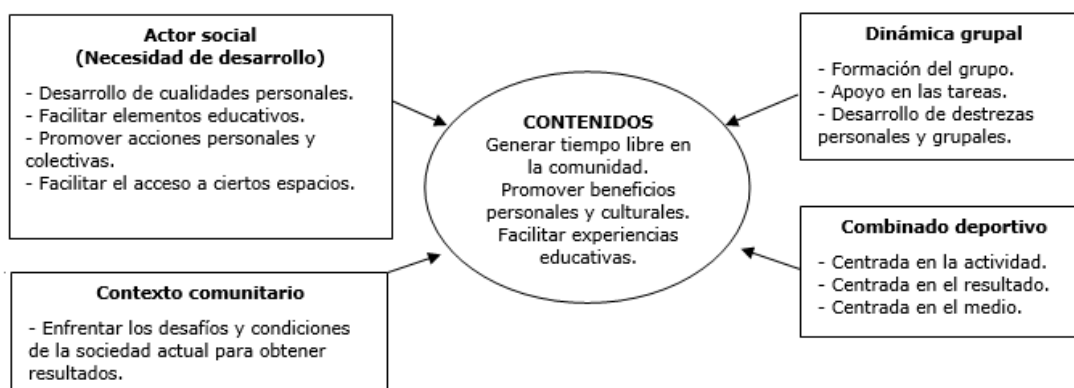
Actor social
(Necesidad de desarrollo)

- Desarrollo de cualidades personales.
- Facilitar elementos educativos.
- Promover acciones personales y colectivas.
- Facilitar el acceso a ciertos espacios.

Dinámica grupal

- Formación del grupo.
- Apoyo en las tareas.
- Desarrollo de destrezas personales y grupales.

CONTENIDOS
Generar tiempo libre en la comunidad.
Promover beneficios personales y culturales.
Facilitar experiencias educativas.

Combinado deportivo

- Centrada en la actividad.
- Centrada en el resultado.
- Centrada en el medio.

Contexto comunitario

- Enfrentar los desafíos y condiciones de la sociedad actual para obtener resultados.